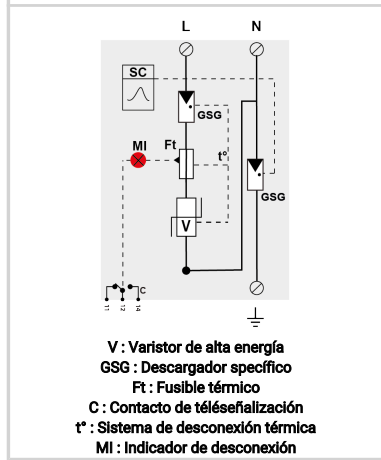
L

N

SC

GSG

MI

Ft

t°

V

GSG

C

11

12

14

V : Varistor de alta energía
GSG : Descargador específico
Ft : Fusible térmico
C : Contacto de téléseñalización
t° : Sistema de desconexión térmica
MI : Indicador de desconexión